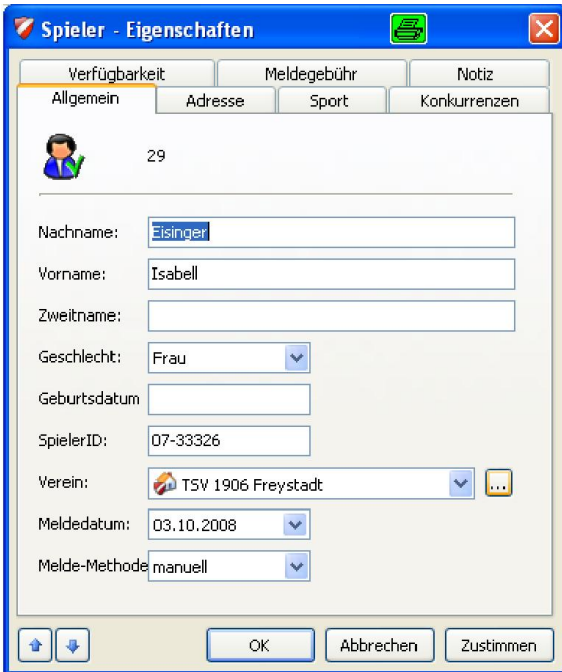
Spieler - Eigenschaften

Verfügbarkeit | Meldegebühr | Notiz
Allgemein | Adresse | Sport | Konkurrenzen

29

Nachname: Eisinger
Vorname: Isabell
Zweitname:
Geschlecht: Frau
Geburtsdatum
SpielerID: 07-33326
Verein: TSV 1906 Freystadt ...
Meldedatum: 03.10.2008
Melde-Methode manuell

OK | Abbrechen | Zustimmen